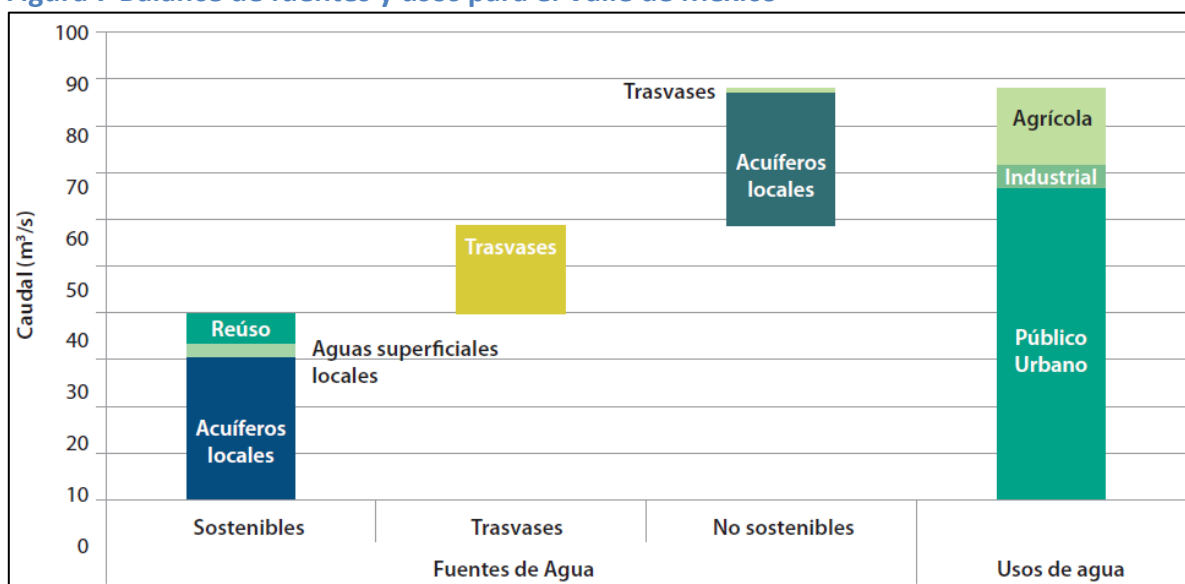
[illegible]

Caudal (m³/s)

100
90
80
70
60
50
40
30
20
10
0

Reúso
Aguas superficiales locales
Acuíferos locales
Trasvases
Trasvases
Acuíferos locales
Agrícola
Industrial
Público Urbano

Sostenibles
Trasvases
No sostenibles
Fuentes de Agua
Usos de agua